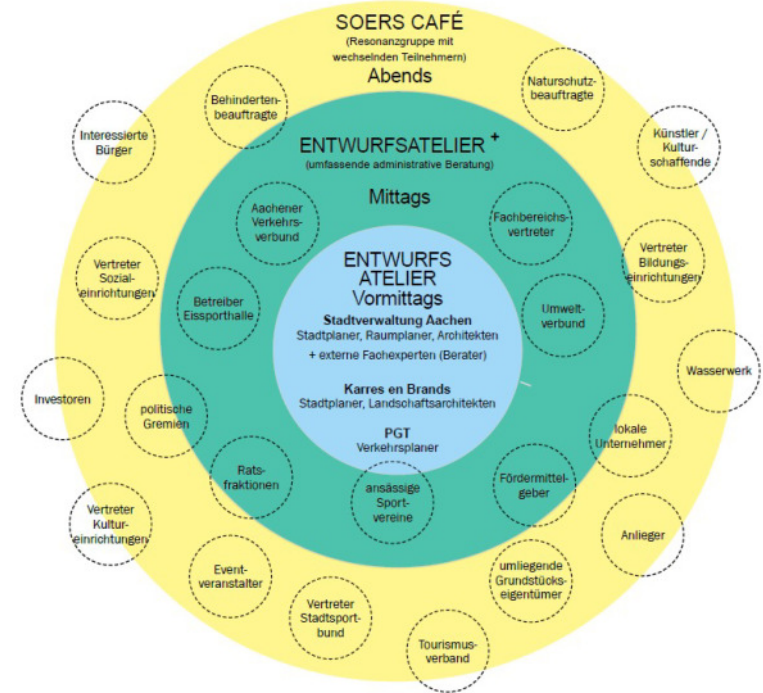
SOERS CAFÉ
(Resonanzgruppe mit wechselnden Teilnehmern)
Abends

ENTWURFSATELIER +
(umfassende administrative Beratung)
Mittags

ENTWURFS ATELIER
Vormittags

Stadtverwaltung Aachen
Stadtplaner, Raumplaner, Architekten
+ externe Fachexperten (Berater)

Karres en Brands
Stadtplaner, Landschaftsarchitekten

PGT
Verkehrsplaner

Aachener Verkehrsverbund

Fachbereichsvertreter

Betreiber Eissporthalle

Umweltverbund

politische Gremien

Ratsfraktionen

ansässige Sportvereine

Fördermittelgeber

lokale Unternehmer

Behindertenbeauftragte

Naturschutzbeauftragte

Interessierte Bürger

Künstler / Kulturschaffende

Vertreter Sozialeinrichtungen

Vertreter Bildungseinrichtungen

Wasserwerk

Investoren

Vertreter Kultureinrichtungen

Anlieger

Eventveranstalter

umliegende Grundstückseigentümer

Vertreter Stadtsportbund

Tourismusverband